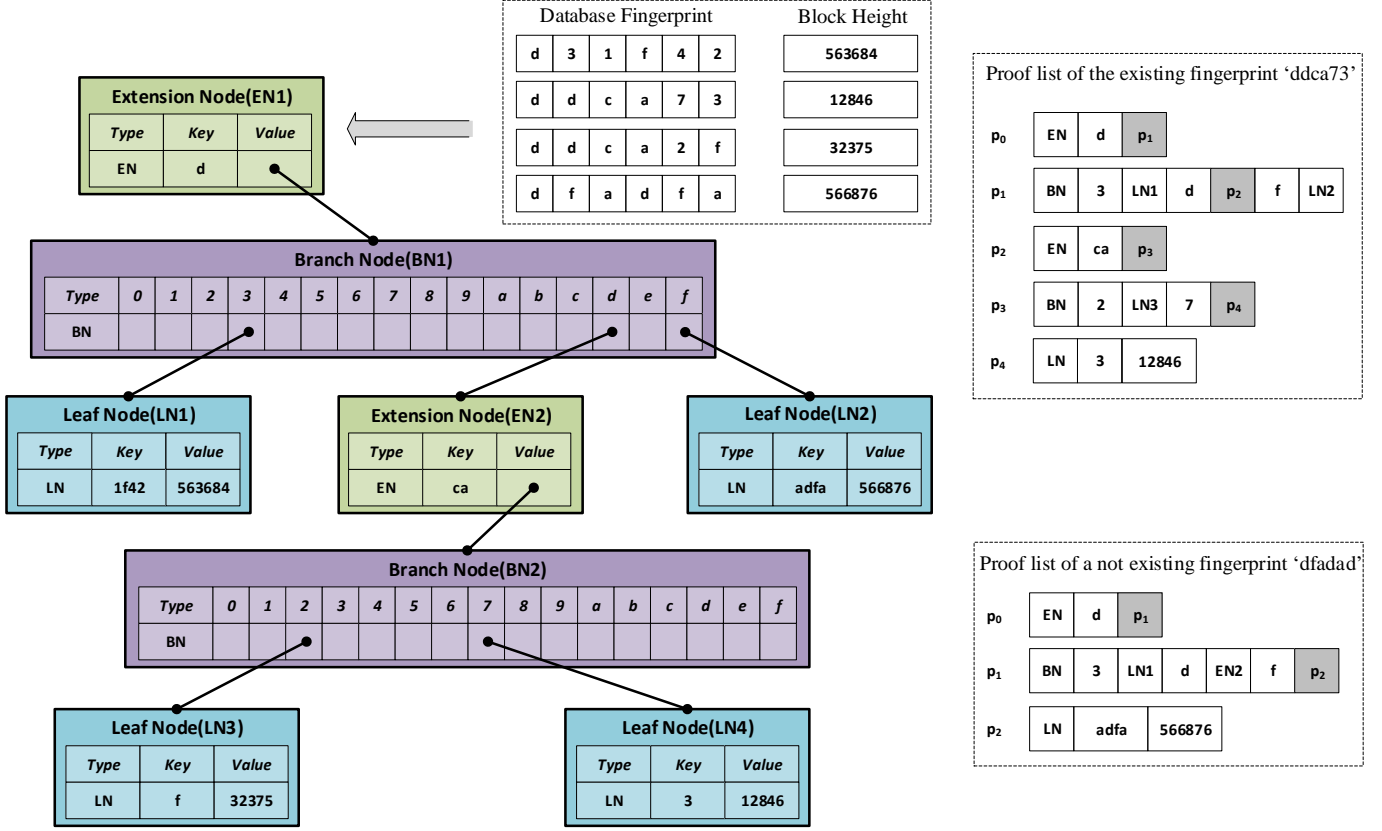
Database Fingerprint

| d | 3 | 1 | f | 4 | 2 |
|---|---|---|---|---|---|
| d | d | c | a | 7 | 3 |
| d | d | c | a | 2 | f |
| d | f | a | d | f | a |

Block Height

| 563684 |
|---|
| 12846 |
| 32375 |
| 566876 |

Extension Node(EN1)

| Type | Key | Value |
|---|---|---|
| EN | d | |

Branch Node(BN1)

| Type | 0 | 1 | 2 | 3 | 4 | 5 | 6 | 7 | 8 | 9 | a | b | c | d | e | f |
|---|---|---|---|---|---|---|---|---|---|---|---|---|---|---|---|---|
| BN | | | | | | | | | | | | | | | | |

Leaf Node(LN1)

| Type | Key | Value |
|---|---|---|
| LN | 1f42 | 563684 |

Extension Node(EN2)

| Type | Key | Value |
|---|---|---|
| EN | ca | |

Leaf Node(LN2)

| Type | Key | Value |
|---|---|---|
| LN | adfa | 566876 |

Branch Node(BN2)

| Type | 0 | 1 | 2 | 3 | 4 | 5 | 6 | 7 | 8 | 9 | a | b | c | d | e | f |
|---|---|---|---|---|---|---|---|---|---|---|---|---|---|---|---|---|
| BN | | | | | | | | | | | | | | | | |

Leaf Node(LN3)

| Type | Key | Value |
|---|---|---|
| LN | f | 32375 |

Leaf Node(LN4)

| Type | Key | Value |
|---|---|---|
| LN | 3 | 12846 |

Proof list of the existing fingerprint 'ddca73'

$p_0$ EN d $p_1$
$p_1$ BN 3 LN1 d $p_2$ f LN2
$p_2$ EN ca $p_3$
$p_3$ BN 2 LN3 7 $p_4$
$p_4$ LN 3 12846

Proof list of a not existing fingerprint 'dfadad'

$p_0$ EN d $p_1$
$p_1$ BN 3 LN1 d EN2 f $p_2$
$p_2$ LN adfa 566876